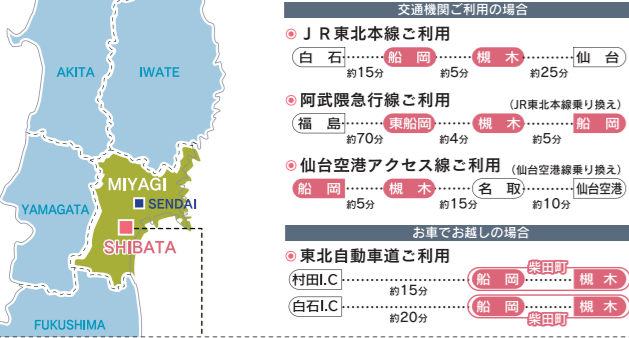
AKITA
IWATE
MIYAGI
SENDAI
YAMAGATA
SHIBATA
FUKUSHIMA

交通機関ご利用の場合

ＪＲ東北本線ご利用

白石 約15分 船岡 約5分 槻木 約25分 仙台

阿武隈急行線ご利用 (JR東北本線乗り換え)

福島 約70分 東船岡 約4分 槻木 約5分 船岡

仙台空港アクセス線ご利用 (仙台空港線乗り換え)

船岡 約5分 槻木 約15分 名取 約10分 仙台空港

お車でお越しの場合

東北自動車道ご利用

村田I.C 約15分 船岡 柴田町 槻木

白石I.C 約20分 船岡 柴田町 槻木